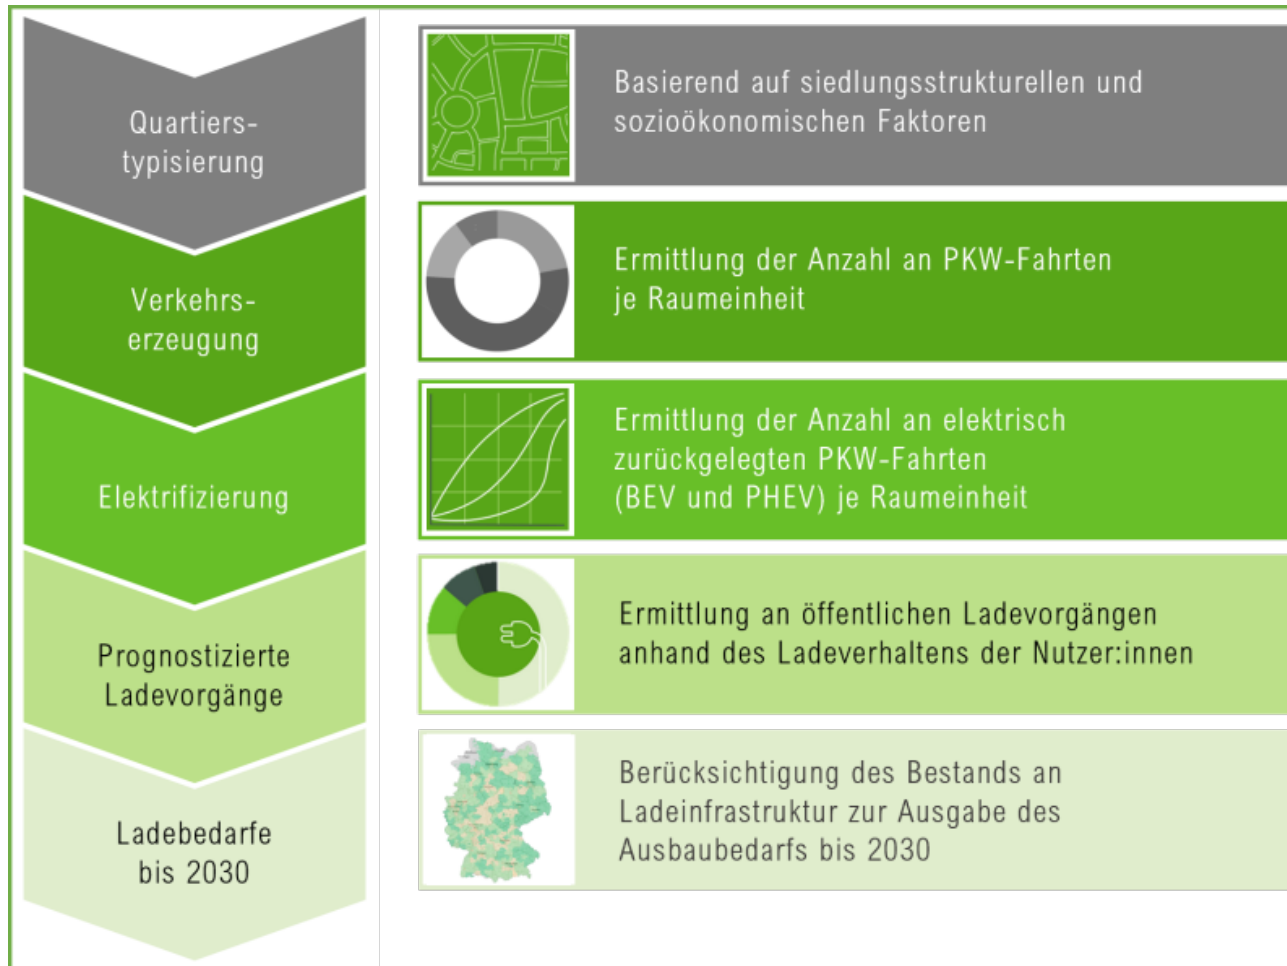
Quartierstypisierung

Basierend auf siedlungsstrukturellen und sozioökonomischen Faktoren

Verkehrserzeugung

Ermittlung der Anzahl an PKW-Fahrten je Raumeinheit

Elektrifizierung

Ermittlung der Anzahl an elektrisch zurückgelegten PKW-Fahrten (BEV und PHEV) je Raumeinheit

Prognostizierte Ladevorgänge

Ermittlung an öffentlichen Ladevorgängen anhand des Ladeverhaltens der Nutzer:innen

Ladebedarfe bis 2030

Berücksichtigung des Bestands an Ladeinfrastruktur zur Ausgabe des Ausbaubedarfs bis 2030